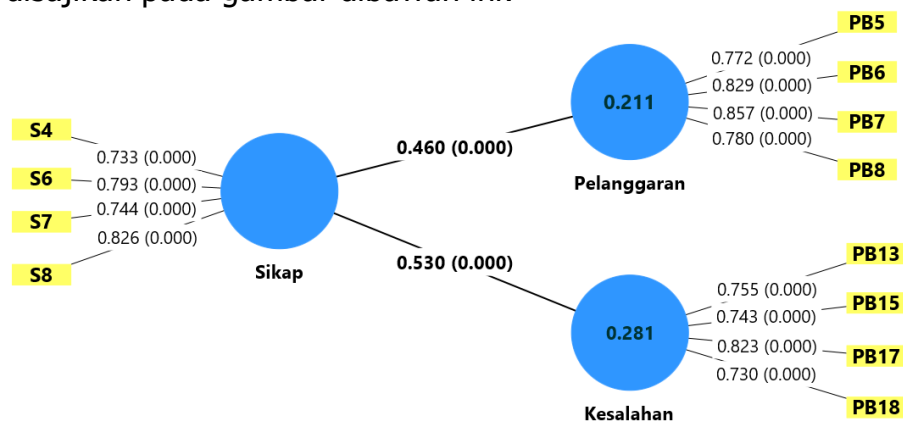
disajikan pada gambar dibawah ini

S4
S6
S7
S8
0.733 (0.000)
0.793 (0.000)
0.744 (0.000)
0.826 (0.000)
Sikap
0.460 (0.000)
0.530 (0.000)
0.211
Pelanggaran
0.772 (0.000)
0.829 (0.000)
0.857 (0.000)
0.780 (0.000)
PB5
PB6
PB7
PB8
0.281
Kesalahan
0.755 (0.000)
0.743 (0.000)
0.823 (0.000)
0.730 (0.000)
PB13
PB15
PB17
PB18